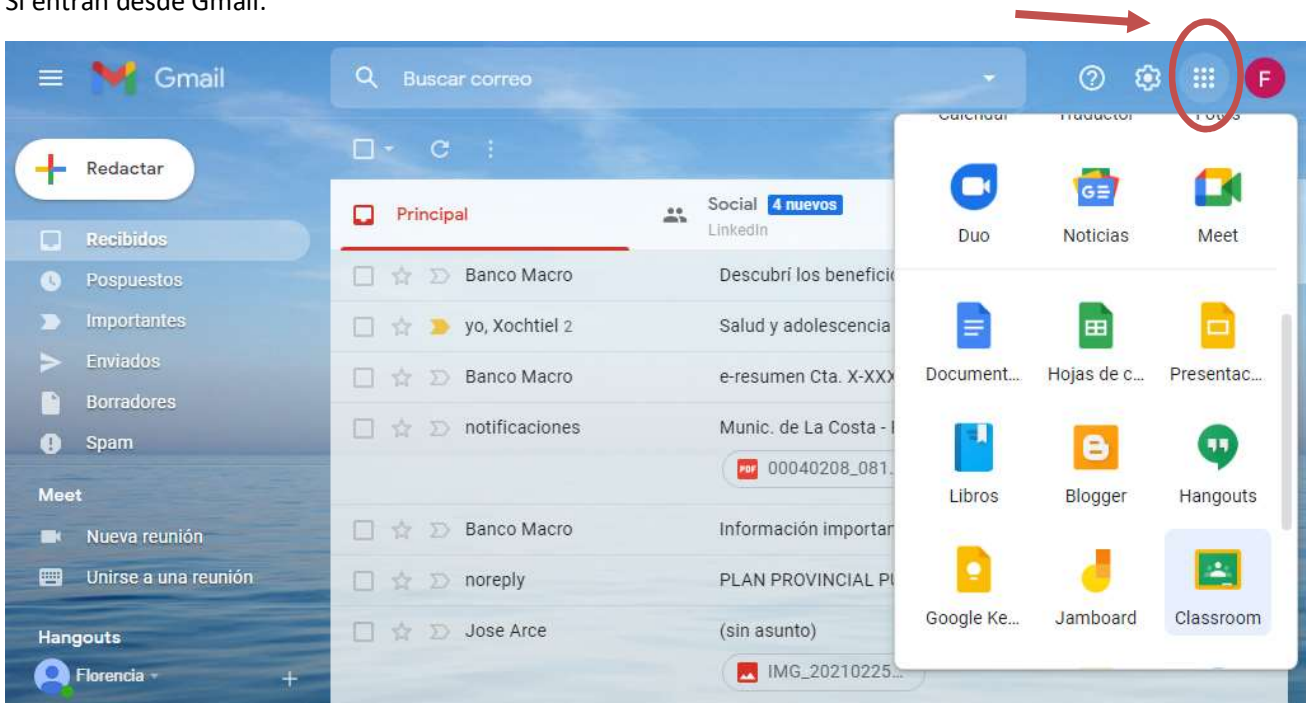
Si entran desde Gmail:

Gmail

Buscar correo

F

Redactar

Recibidos

Pospuestos

Importantes

Enviados

Borradores

Spam

Meet

Nueva reunión

Unirse a una reunión

Hangouts

Florencia

Principal

Social 4 nuevos
LinkedIn

Banco Macro | Descubrí los benefici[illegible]

yo, Xochtiel 2 | Salud y adolescencia

Banco Macro | e-resumen Cta. X-XXX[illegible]

notificaciones | Munic. de La Costa - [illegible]

00040208_081.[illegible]

Banco Macro | Información importan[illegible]

noreply | PLAN PROVINCIAL P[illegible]

Jose Arce | (sin asunto)

IMG_20210225...

Duo

Noticias

Meet

Document...

Hojas de c...

Presentac...

Libros

Blogger

Hangouts

Google Ke...

Jamboard

Classroom